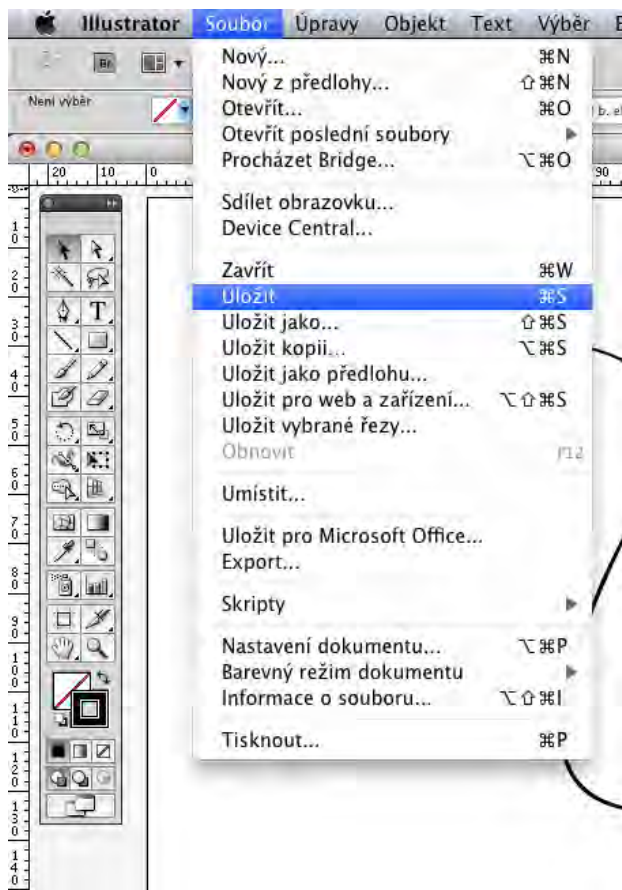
Illustrator Soubor Úpravy Objekt Text Výběr E

Není výběr

20 10 0 90

Nový... ⌘N
Nový z předlohy... ⇧⌘N
Otevřít... ⌘O
Otevřít poslední soubory
Procházet Bridge... ⌥⌘O

Sdílet obrazovku...
Device Central...

Zavřít ⌘W
Uložit ⌘S
Uložit jako... ⇧⌘S
Uložit kopii... ⌥⌘S
Uložit jako předlohu...
Uložit pro web a zařízení... ⌥⇧⌘S
Uložit vybrané řezy...
Obnovit F12

Umístit...

Uložit pro Microsoft Office...
Export...

Skripty

Nastavení dokumentu... ⌥⌘P
Barevný režim dokumentu
Informace o souboru... ⌥⇧⌘I

Tisknout... ⌘P